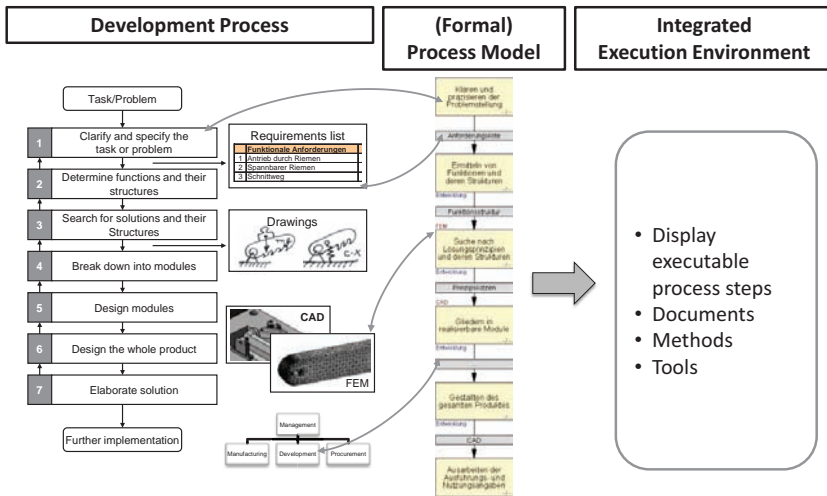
Development Process

(Formal) Process Model

Integrated Execution Environment

Task/Problem

1 Clarify and specify the task or problem

2 Determine functions and their structures

3 Search for solutions and their Structures

4 Break down into modules

5 Design modules

6 Design the whole product

7 Elaborate solution

Further implementation

Requirements list

| | Funktionale Anforderungen |
|---|---|
| 1 | Antrieb durch Riemen |
| 2 | Spannbarer Riemen |
| 3 | Schnittweg |

Drawings

CAD

FEM

Management

Manufacturing

Development

Procurement

Klären und präzisieren der Problemstellung

Anforderungsliste

Ermitteln von Funktionen und deren Strukturen

Entwicklung

Funktionsstruktur

FEM

Suche nach Lösungsprinzipien und deren Strukturen

Entwicklung

Prinzipskizzen

CAD

Gliedern in realisierbare Module

Entwicklung

Gestalten des gesamten Produktes

Entwicklung

CAD

Ausarbeiten der Ausführungs- und Nutzungsangaben

• Display executable process steps
• Documents
• Methods
• Tools